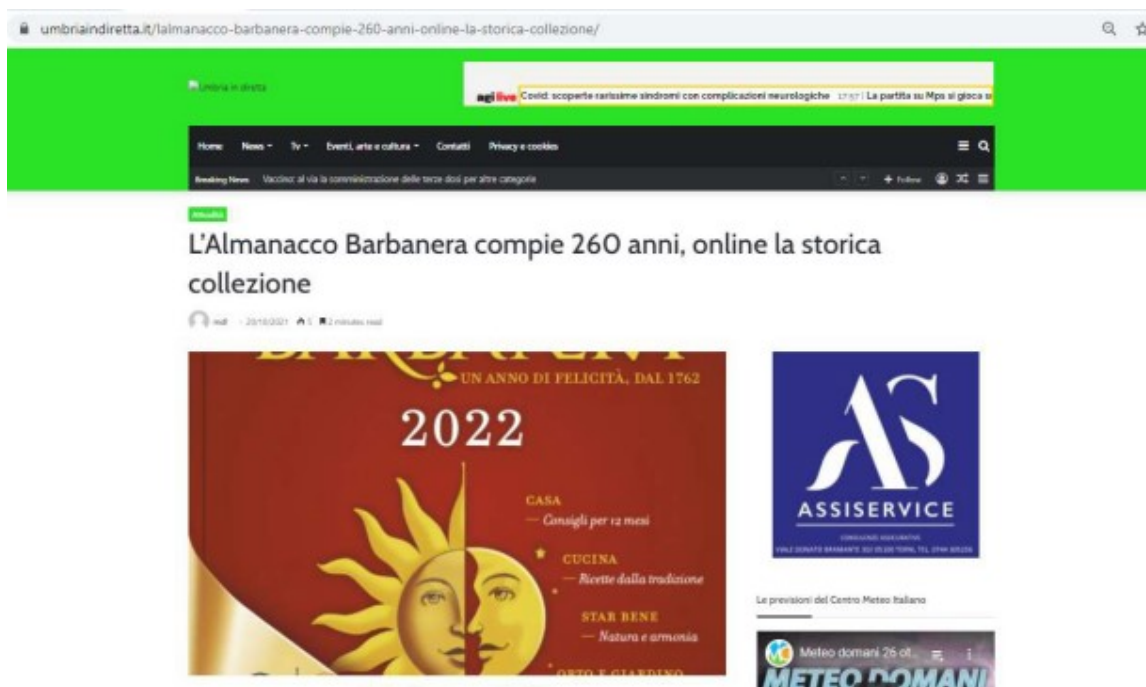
umbriaindiretta.it/lalmanacco-barbanera-compie-260-anni-online-la-storica-collezione/

Umbria in diretta

agi live Covid: scoperte rarissime sindromi con complicazioni neurologiche 17:57 | La partita su Mps si gioca s

Home News Tv Eventi, arte e cultura Contatti Privacy e cookies

Breaking News Vaccino: al via la somministrazione delle terze dosi per altre categorie

+ Follow

Attualità

L'Almanacco Barbanera compie 260 anni, online la storica collezione

red · 25/10/2021 5 2 minutes read

UN ANNO DI FELICITÀ, DAL 1762

2022

CASA
— Consigli per 12 mesi

CUCINA
— Ricette dalla tradizione

STAR BENE
— Natura e armonia

ORTO E GIARDINO

ASSISERVICE

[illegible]

Le previsioni del Centro Meteo Italiano

Meteo domani 26 ot...

METEO DOMANI